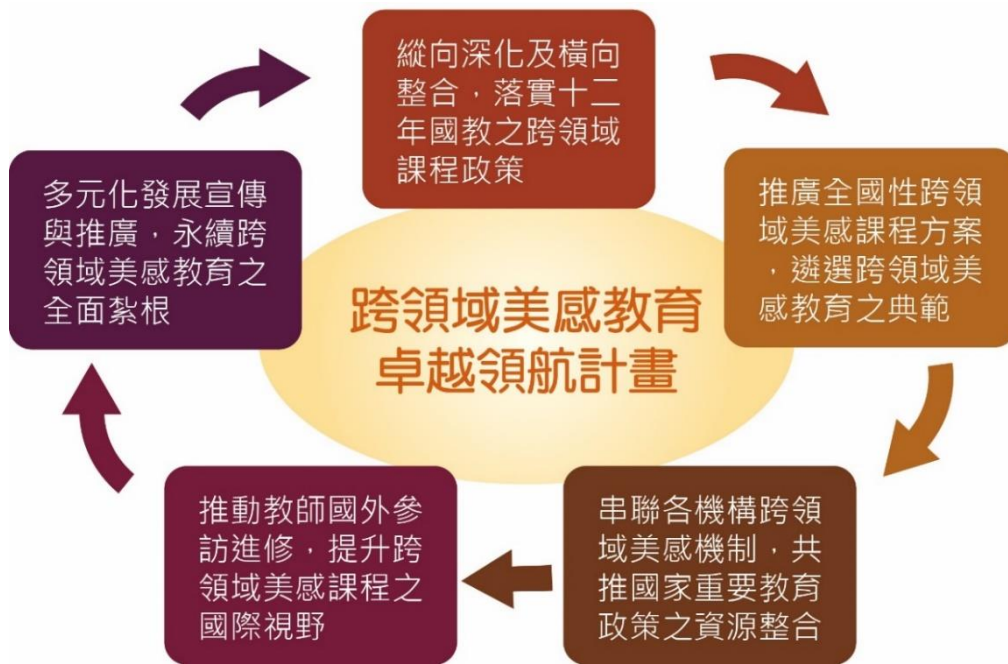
縱向深化及橫向整合，落實十二年國教之跨領域課程政策

推廣全國性跨領域美感課程方案，遴選跨領域美感教育之典範

串聯各機構跨領域美感機制，共推國家重要教育政策之資源整合

推動教師國外參訪進修，提升跨領域美感課程之國際視野

多元化發展宣傳與推廣，永續跨領域美感教育之全面紮根

跨領域美感教育卓越領航計畫